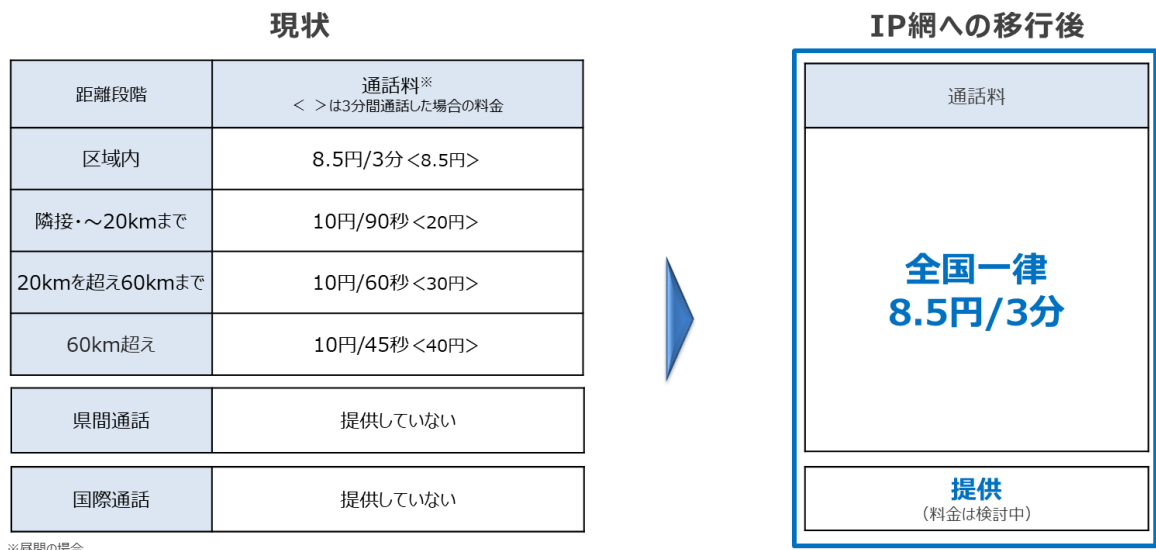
現状

| 距離段階 | 通話料※ < >は3分間通話した場合の料金 |
|---|---|
| 区域内 | 8.5円/3分 <8.5円> |
| 隣接・～20kmまで | 10円/90秒 <20円> |
| 20kmを超え60kmまで | 10円/60秒 <30円> |
| 60km超え | 10円/45秒 <40円> |

| 県間通話 | 提供していない |
|---|---|

| 国際通話 | 提供していない |
|---|---|

※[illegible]

IP網への移行後

通話料

全国一律
8.5円/3分

提供
(料金は検討中)